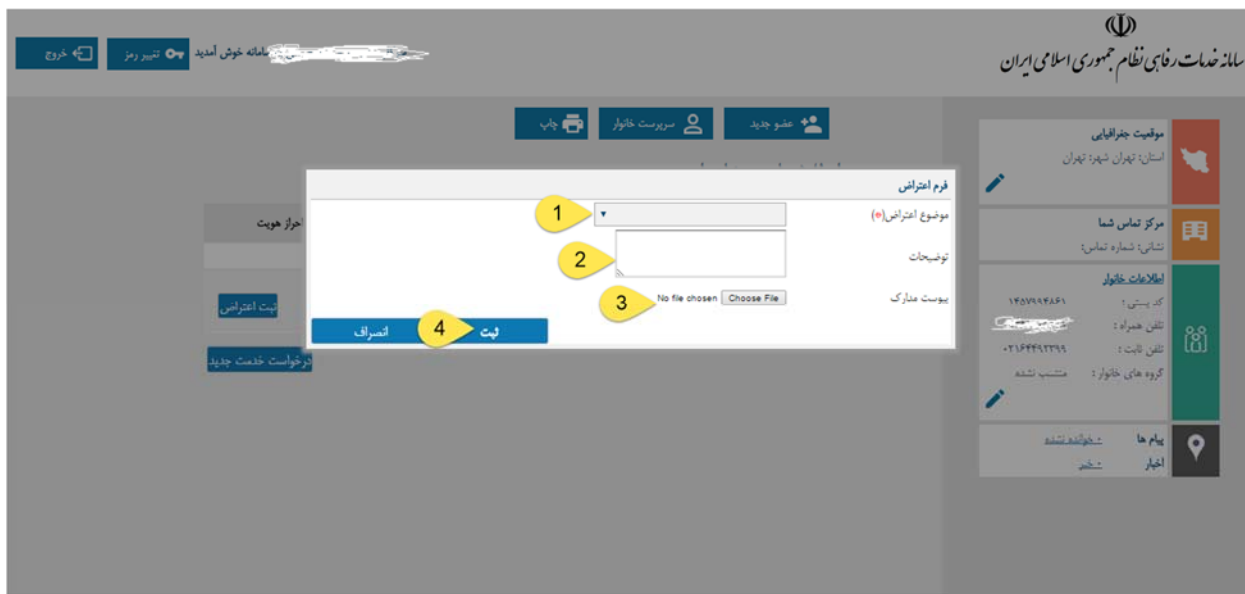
سامانه خدمات رفاهی نظام جمهوری اسلامی ایران

خروج
تغییر رمز
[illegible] سامانه خوش آمدید

عضو جدید
سرپرست خانوار
چاپ

موقعیت جغرافیایی
استان: تهران شهر: تهران

مرکز تماس شما
نشانی: شماره تماس:

اطلاعات خانوار
کد پستی : ۱۴۵۷۹۹۴۸۶۱
تلفن همراه : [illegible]
تلفن ثابت : ۰۲۱۶۴۴۹۳۲۹۹
گروه های خانوار : منتسب نشده

پیام ها ۰ خوانده نشده
اخبار ۰ خبر

احراز هویت
ثبت اعتراض
درخواست خدمت جدید

فرم اعتراض
موضوع اعتراض(*)
1
توضیحات
2
پیوست مدارک
3
No file chosen
Choose File
ثبت
4
انصراف